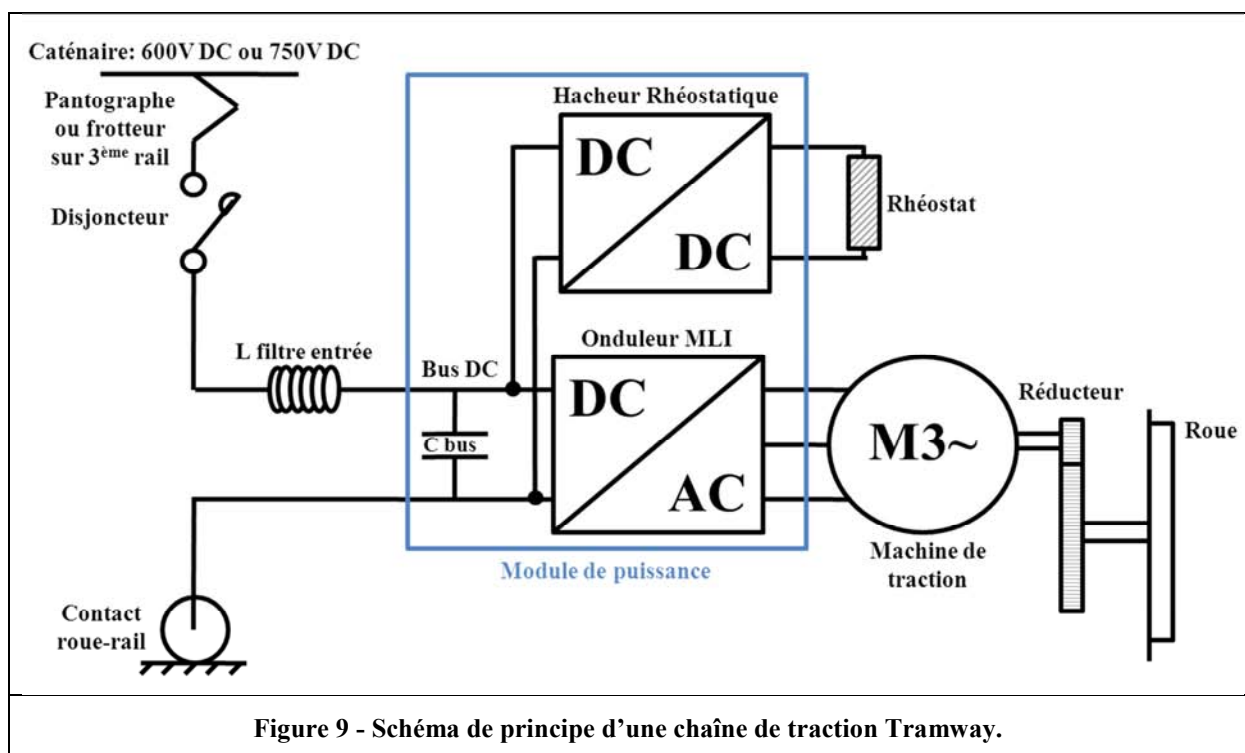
Caténaire: 600V DC ou 750V DC

Pantographe ou frotteur sur 3ème rail

Disjoncteur

L filtre entrée

Contact roue-rail

Hacheur Rhéostatique

DC

DC

Rhéostat

Bus DC

C bus

Onduleur MLI

DC

AC

Module de puissance

M3~

Machine de traction

Réducteur

Roue

Figure 9 - Schéma de principe d'une chaîne de traction Tramway.